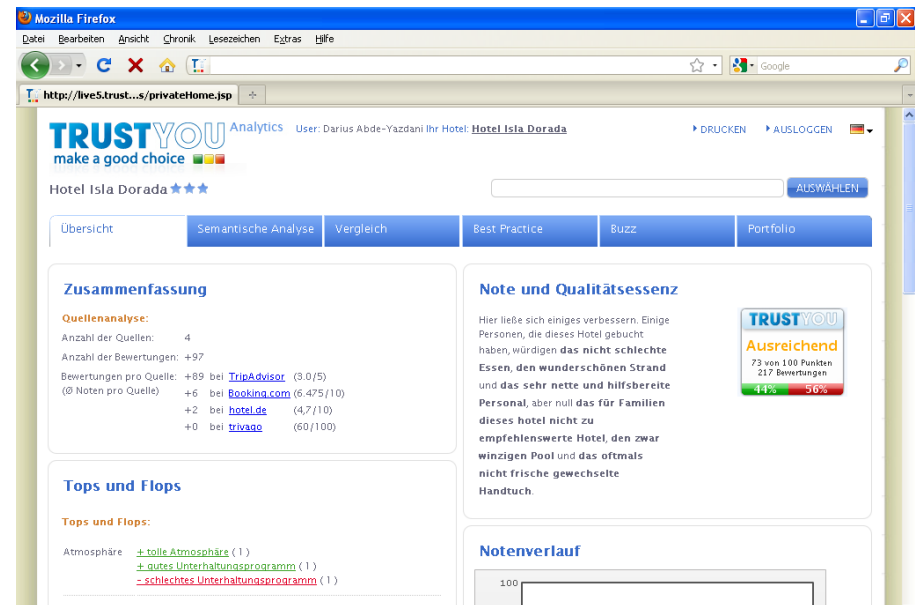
Mozilla Firefox

Datei Bearbeiten Ansicht Chronik Lesezeichen Extras Hilfe

Google

http://live5.trust...s/privateHome.jsp

TRUSTYOU Analytics
make a good choice

User: Darius Abde-Yazdani Ihr Hotel: Hotel Isla Dorada

DRUCKEN AUSLOGGEN

Hotel Isla Dorada

AUSWÄHLEN

Übersicht | Semantische Analyse | Vergleich | Best Practice | Buzz | Portfolio

Zusammenfassung

Quellenanalyse:

Anzahl der Quellen: 4
Anzahl der Bewertungen: +97
Bewertungen pro Quelle: +89 bei TripAdvisor (3.0/5)
(Ø Noten pro Quelle) +6 bei Booking.com (6.475/10)
+2 bei hotel.de (4,7/10)
+0 bei trivago (60/100)

Note und Qualitätsessenz

Hier ließe sich einiges verbessern. Einige Personen, die dieses Hotel gebucht haben, würdigen das nicht schlechte Essen, den wunderschönen Strand und das sehr nette und hilfsbereite Personal, aber null das für Familien dieses hotel nicht zu empfehlenswerte Hotel, den zwar winzigen Pool und das oftmals nicht frische gewechselte Handtuch.

TRUSTYOU
Ausreichend
73 von 100 Punkten
217 Bewertungen
44% 56%

Tops und Flops

Tops und Flops:

Atmosphäre + tolle Atmosphäre (1)
+ gutes Unterhaltungsprogramm (1)
- schlechtes Unterhaltungsprogramm (1)

Notenverlauf

100